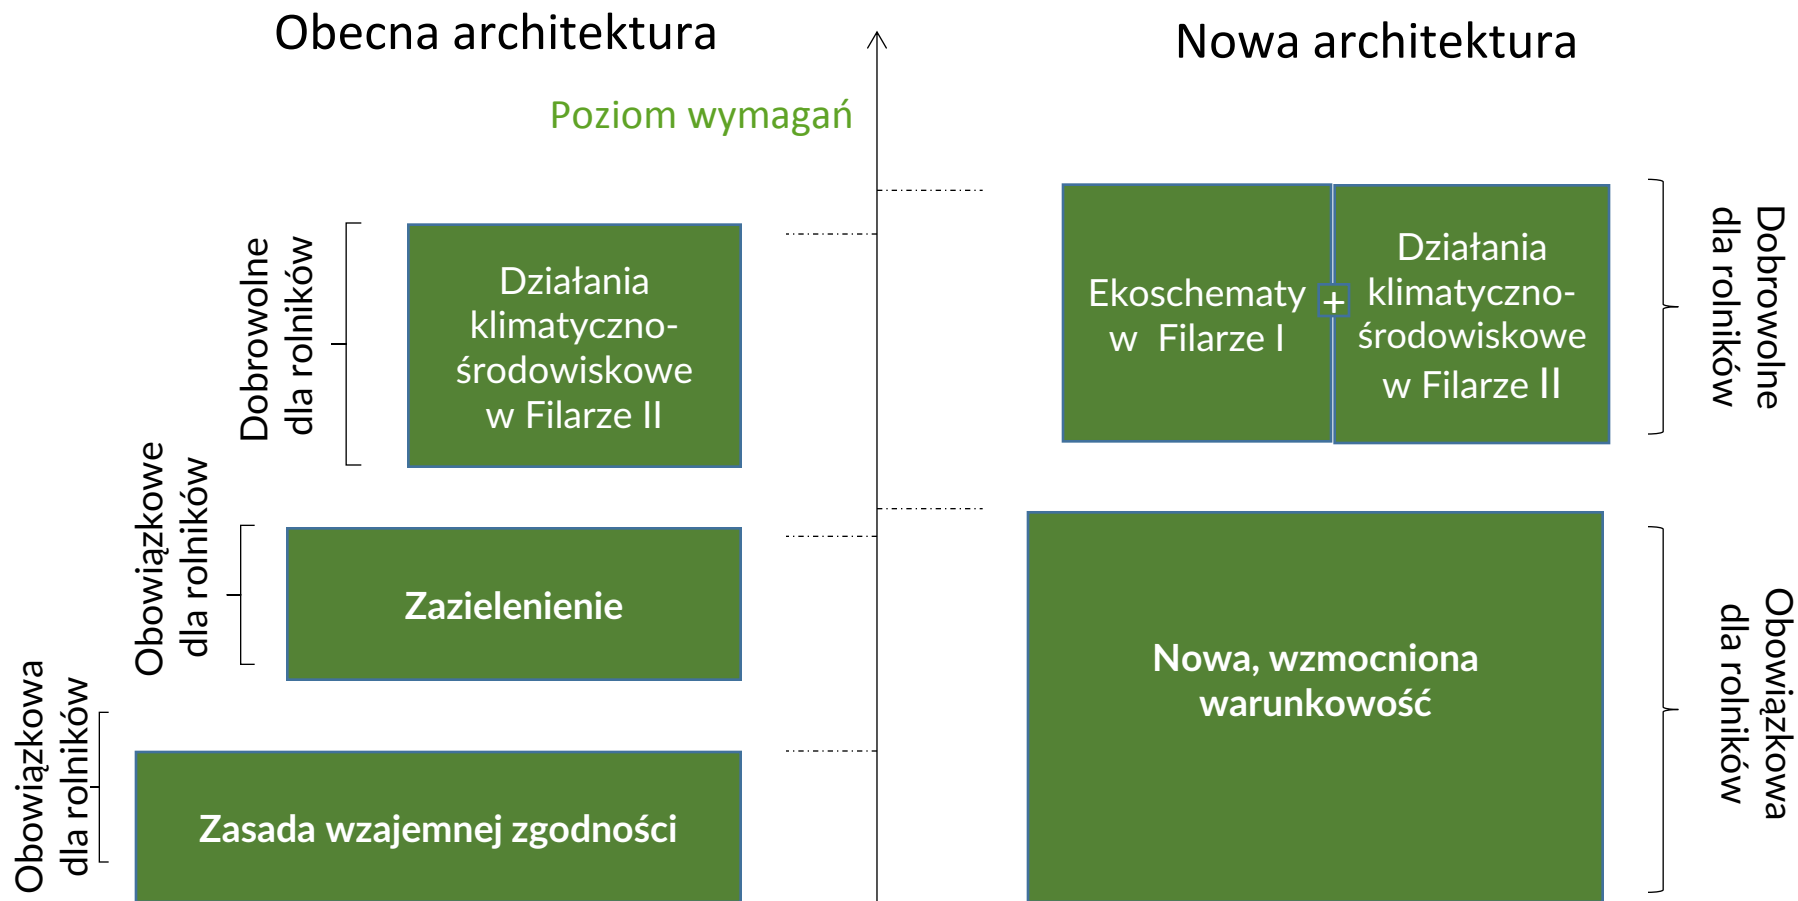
Obecna architektura

Nowa architektura

Poziom wymagań

Dobrowolne dla rolników

Działania klimatyczno-środowiskowe w Filarze II

Obowiązkowe dla rolników

Zazielenienie

Obowiązkowa dla rolników

Zasada wzajemnej zgodności

Ekoschematy w Filarze I

+

Działania klimatyczno-środowiskowe w Filarze II

Dobrowolne dla rolników

Nowa, wzmocniona warunkowość

Obowiązkowa dla rolników